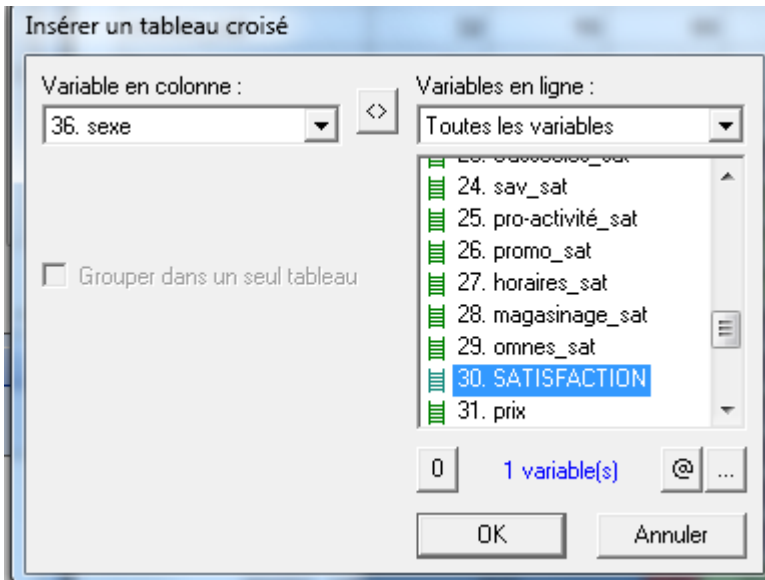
Insérer un tableau croisé

Variable en colonne :

36. sexe

<>

Variables en ligne :

Toutes les variables

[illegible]

24. sav_sat

25. pro-activité_sat

26. promo_sat

27. horaires_sat

28. magasinage_sat

29. omnes_sat

30. SATISFACTION

31. prix

Grouper dans un seul tableau

0

1 variable(s)

@

...

OK

Annuler